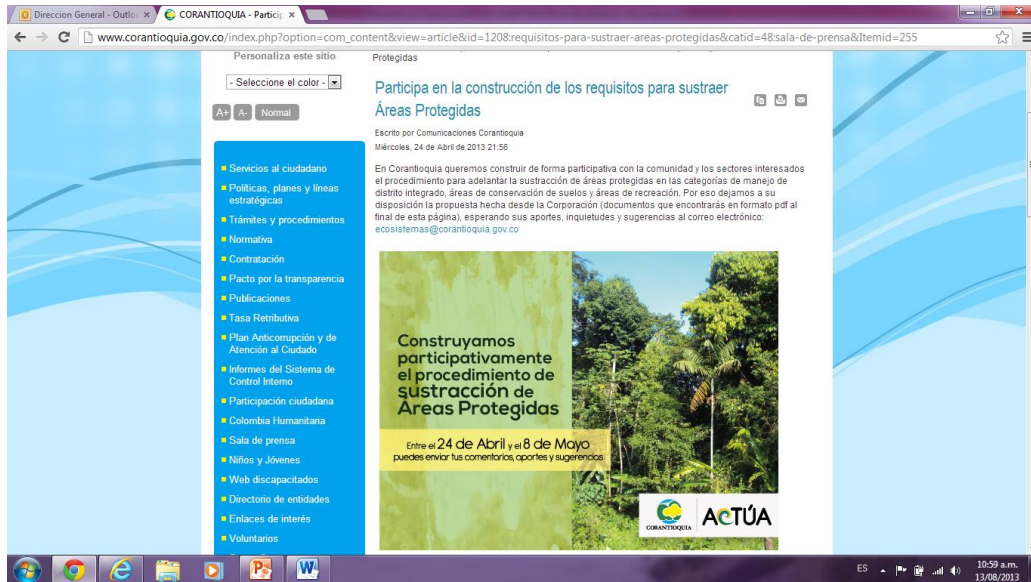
Direccion General - Outlo ×
CORANTIOQUIA - Particip ×
www.corantioquia.gov.co/index.php?option=com_content&view=article&id=1208:requisitos-para-sustraer-areas-protegidas&catid=48:sala-de-prensa&Itemid=255

Personaliza este sitio
- Seleccione el color -
A+ A- Normal

Protegidas

Participa en la construcción de los requisitos para sustraer Áreas Protegidas

Escrito por Comunicaciones Corantioquia
Miércoles, 24 de Abril de 2013 21:56

En Corantioquia queremos construir de forma participativa con la comunidad y los sectores interesados el procedimiento para adelantar la sustracción de áreas protegidas en las categorías de manejo de distrito integrado, áreas de conservación de suelos y áreas de recreación. Por eso dejamos a su disposición la propuesta hecha desde la Corporación (documentos que encontrarás en formato pdf al final de esta página), esperando sus aportes, inquietudes y sugerencias al correo electrónico: ecosistemas@corantioquia.gov.co

Servicios al ciudadano
Políticas, planes y líneas estratégicas
Trámites y procedimientos
Normativa
Contratación
Pacto por la transparencia
Publicaciones
Tasa Retributiva
Plan Anticorrupción y de Atención al Ciudado
Informes del Sistema de Control Interno
Participación ciudadana
Colombia Humanitaria
Sala de prensa
Niños y Jóvenes
Web discapacitados
Directorio de entidades
Enlaces de interés
Voluntarios

Construyamos participativamente el procedimiento de sustracción de Áreas Protegidas

Entre el 24 de Abril y el 8 de Mayo puedes enviar tus comentarios, aportes y sugerencias

CORANTIOQUIA
ACTÚA

ES 10:59 a.m. 13/08/2013